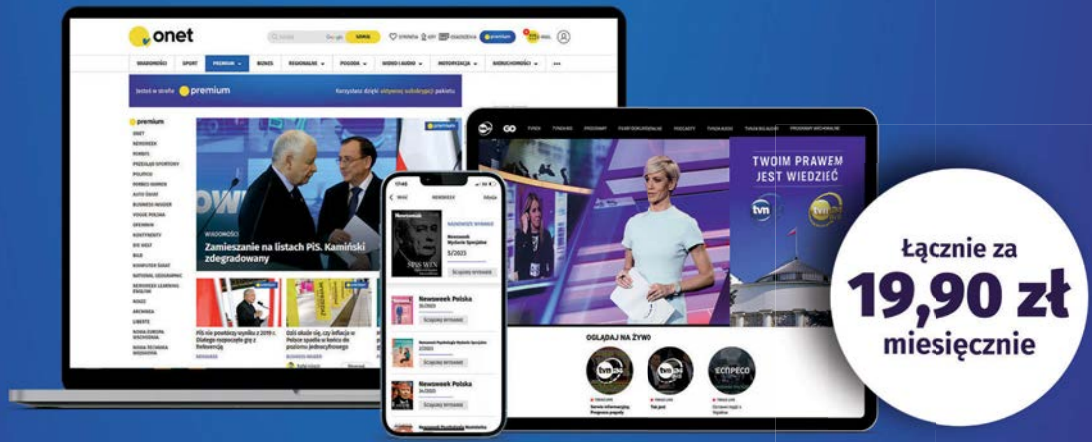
onet

SZUKAJ

WIADOMOŚCI SPORT PREMIUM BIZNES REGIONALNE POGODA WIDEO I AUDIO MOTORYZACJA NIERUCHOMOŚCI

Jesteś w strefie premium

premium

ONET
NEWSWEEK
FORBES
PRZEGLĄD SPORTOWY
POLITICO
FORBES WOMEN
AUTO ŚWIAT
BUSINESS INSIDER
VOGUE POLSKA
OPENMIND
KONTYNENTY
DIE WELT
BILD
KOMPUTER ŚWIAT
NATIONAL GEOGRAPHIC
NEWSWEEK LEARNING ENGLISH
KOSZ
ARCHIWUM
LIBERTE
NOWA EUROPA WSCHODNIA
NOWA TECHNIKA WOJSKOWA

WIADOMOŚCI
Zamieszanie na listach PiS. Kamiński zdegradowany

PiS nie powtórzy wyniku z 2019 r. Dlatego rozpoczęło grę z Konfederacją

Dziś okaże się, czy inflacja w Polsce spadła do poziomu jednocyfrowego

Newsweek
NAJNOWSZE WYDANIE
5/2023
Czytaj wydanie

Newsweek Polska
Czytaj wydanie

Newsweek Polska
Czytaj wydanie

TVN GO

TWOIM PRAWEM JEST WIEDZIEĆ

OGLĄDAJ NA ŻYWO

Łącznie za
19,90 zł
miesięcznie